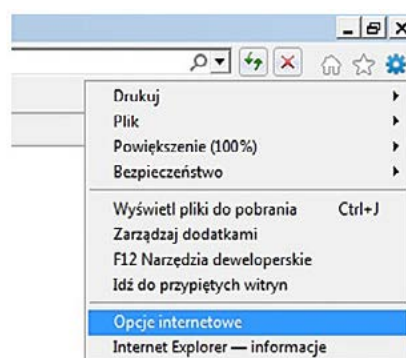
Drukuj
Plik
Powiększenie (100%)
Bezpieczeństwo

Wyświetl pliki do pobrania Ctrl+J
Zarządzaj dodatkami
F12 Narzędzia deweloperskie
Idź do przypiętych witryn

Opcje internetowe
Internet Explorer — informacje